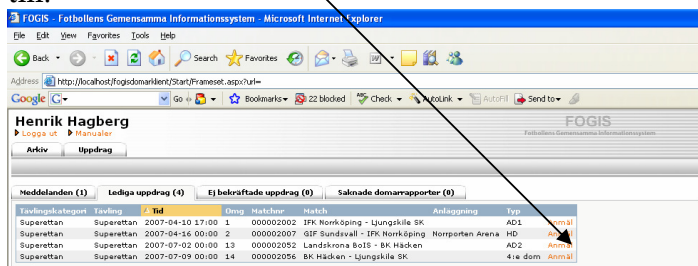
till:

FOGIS - Fotbollens Gemensamma Informationssystem - Microsoft Internet Explorer

File Edit View Favorites Tools Help

Back Search Favorites

Address http://localhost/fogisdomarklient/Start/Frameset.aspx?url=

Google G- Go Bookmarks 22 blocked Check AutoLink AutoFill Send to

Henrik Hagberg
Logga ut Manualer

FOGIS
Fotbollens Gemensamma Informationssystem

Arkiv Uppdrag

Meddelanden (1) Lediga uppdrag (4) Ej bekräftade uppdrag (0) Saknade domarrapporter (0)

| Tävlingskategori | Tävling | Tid | Omg | Matchnr | Match | Anläggning | Typ | |
|---|---|---|---|---|---|---|---|---|
| Superettan | Superettan | 2007-04-10 17:00 | 1 | 000002002 | IFK Norrköping - Ljungskile SK | | AD1 | Anmäl |
| Superettan | Superettan | 2007-04-16 00:00 | 2 | 000002007 | GIF Sundsvall - IFK Norrköping | Norrporten Arena | HD | Anmäl |
| Superettan | Superettan | 2007-07-02 00:00 | 13 | 000002052 | Landskrona BoIS - BK Häcken | | AD2 | Anmäl |
| Superettan | Superettan | 2007-07-09 00:00 | 14 | 000002056 | BK Häcken - Ljungskile SK | | 4:e dom | Anmäl |